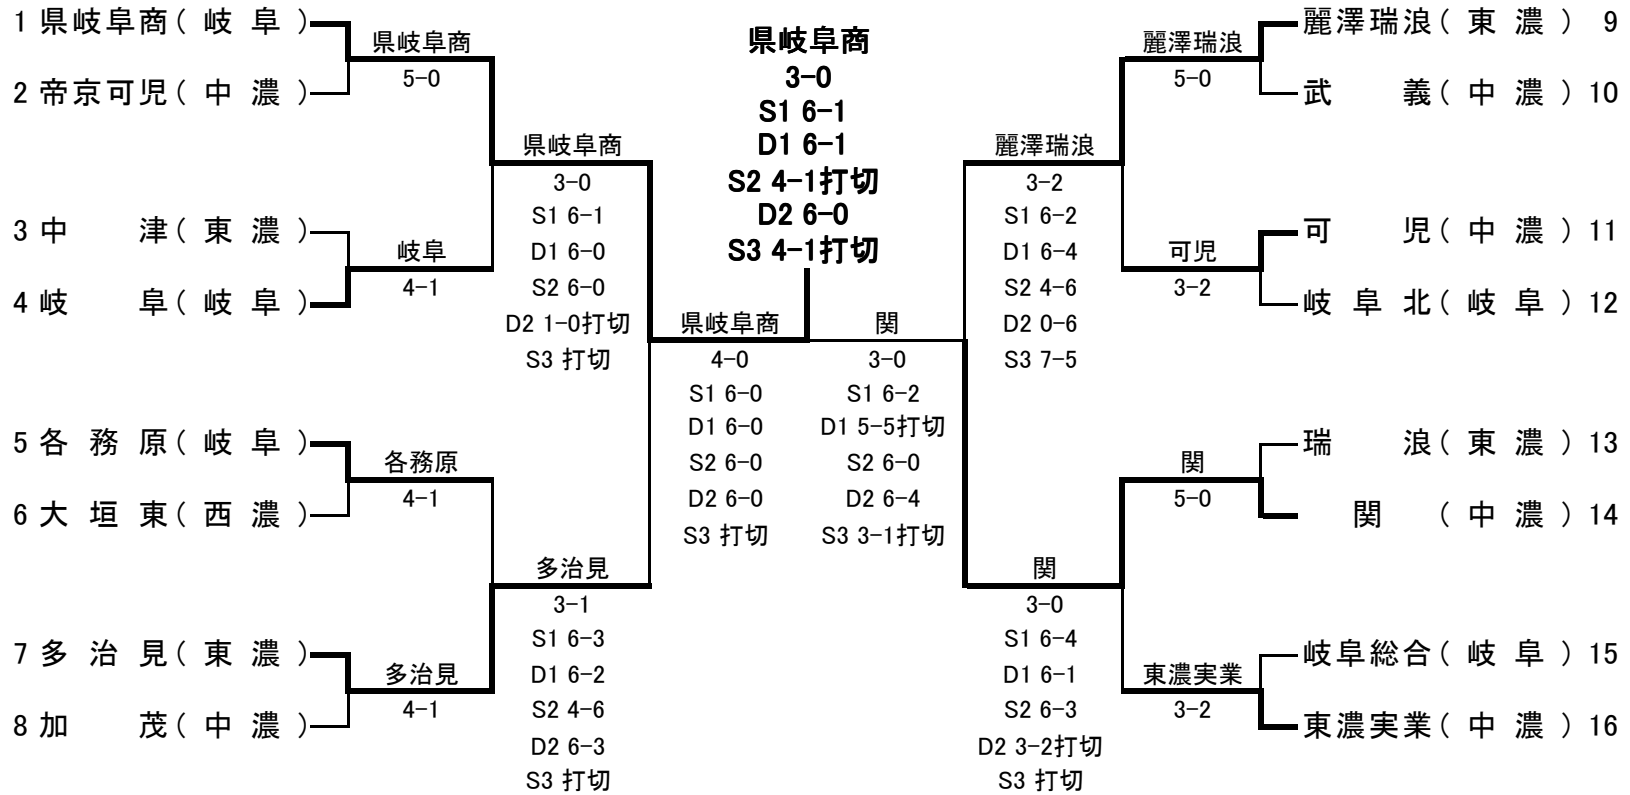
1 県岐阜商（岐阜）
2 帝京可児（中濃）
3 中津（東濃）
4 岐阜（岐阜）
5 各務原（岐阜）
6 大垣東（西濃）
7 多治見（東濃）
8 加茂（中濃）

県岐阜商
5-0

岐阜
4-1

各務原
4-1

多治見
4-1

県岐阜商
3-0
S1 6-1
D1 6-0
S2 6-0
D2 1-0打切
S3 打切

多治見
3-1
S1 6-3
D1 6-2
S2 4-6
D2 6-3
S3 打切

県岐阜商
4-0
S1 6-0
D1 6-0
S2 6-0
D2 6-0
S3 打切

県岐阜商
3-0
S1 6-1
D1 6-1
S2 4-1打切
D2 6-0
S3 4-1打切

関
3-0
S1 6-2
D1 5-5打切
S2 6-0
D2 6-4
S3 3-1打切

麗澤瑞浪
3-2
S1 6-2
D1 6-4
S2 4-6
D2 0-6
S3 7-5

関
3-0
S1 6-4
D1 6-1
S2 6-3
D2 3-2打切
S3 打切

麗澤瑞浪
5-0

可児
3-2

関
5-0

東濃実業
3-2

麗澤瑞浪（東濃） 9
武義（中濃）10
可児（中濃）11
岐阜北（岐阜）12
瑞浪（東濃）13
関（中濃）14
岐阜総合（岐阜）15
東濃実業（中濃）16